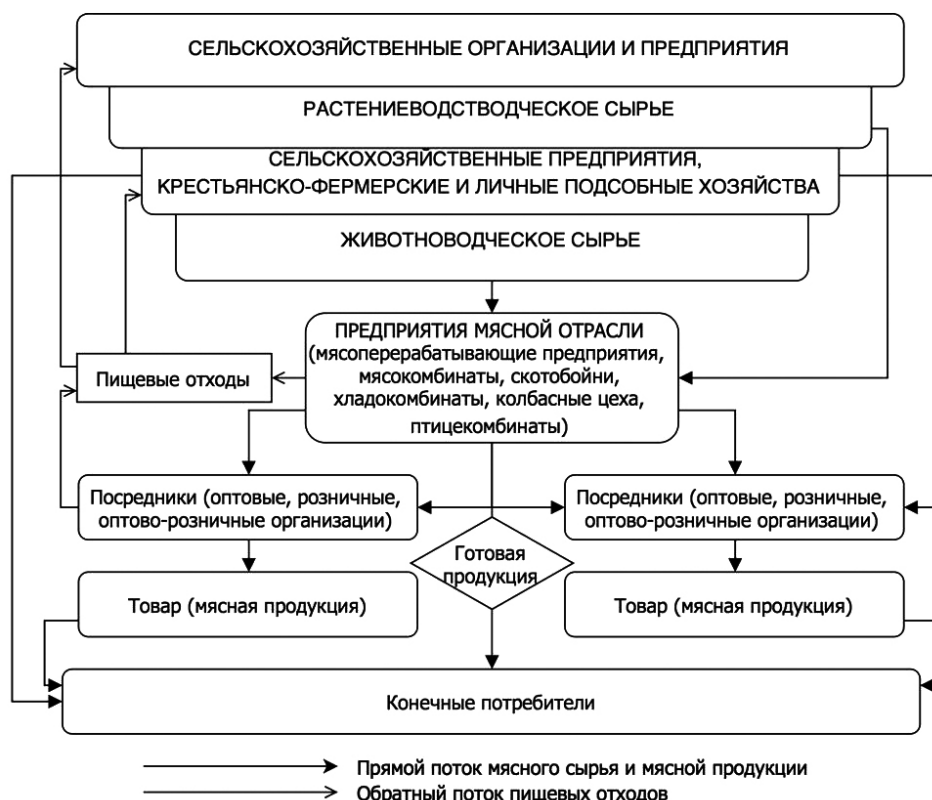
СЕЛЬСКОХОЗЯЙСТВЕННЫЕ ОРГАНИЗАЦИИ И ПРЕДПРИЯТИЯ

РАСТЕНИЕВОДСТВОДЧЕСКОЕ СЫРЬЕ

СЕЛЬСКОХОЗЯЙСТВЕННЫЕ ПРЕДПРИЯТИЯ, КРЕСТЬЯНСКО-ФЕРМЕРСКИЕ И ЛИЧНЫЕ ПОДСОБНЫЕ ХОЗЯЙСТВА

ЖИВОТНОВОДЧЕСКОЕ СЫРЬЕ

ПРЕДПРИЯТИЯ МЯСНОЙ ОТРАСЛИ (мясоперерабатывающие предприятия, мясокомбинаты, скотобойни, хладокомбинаты, колбасные цеха, птицекомбинаты)

Пищевые отходы

Посредники (оптовые, розничные, оптово-розничные организации)

Посредники (оптовые, розничные, оптово-розничные организации)

Готовая продукция

Товар (мясная продукция)

Товар (мясная продукция)

Конечные потребители

Прямой поток мясного сырья и мясной продукции

Обратный поток пищевых отходов